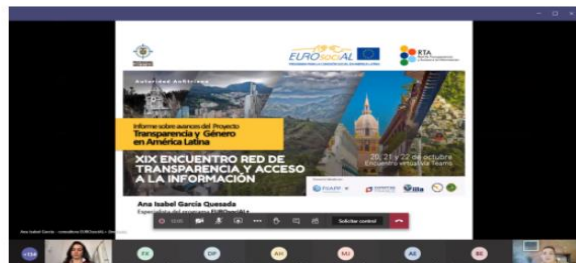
EUROsociAL

RTA

Informe sobre avances del Proyecto Transparencia y Género en América Latina

XIX ENCUENTRO RED DE TRANSPARENCIA Y ACCESO A LA INFORMACIÓN

20, 21 y 22 de octubre
Encuentro virtual vía Teams

Ana Isabel García Quesada

Solicitar control

Ana Isabel García - consultora EUROsociAL+

+134

FF

DP

AH

MJ

AE

BC